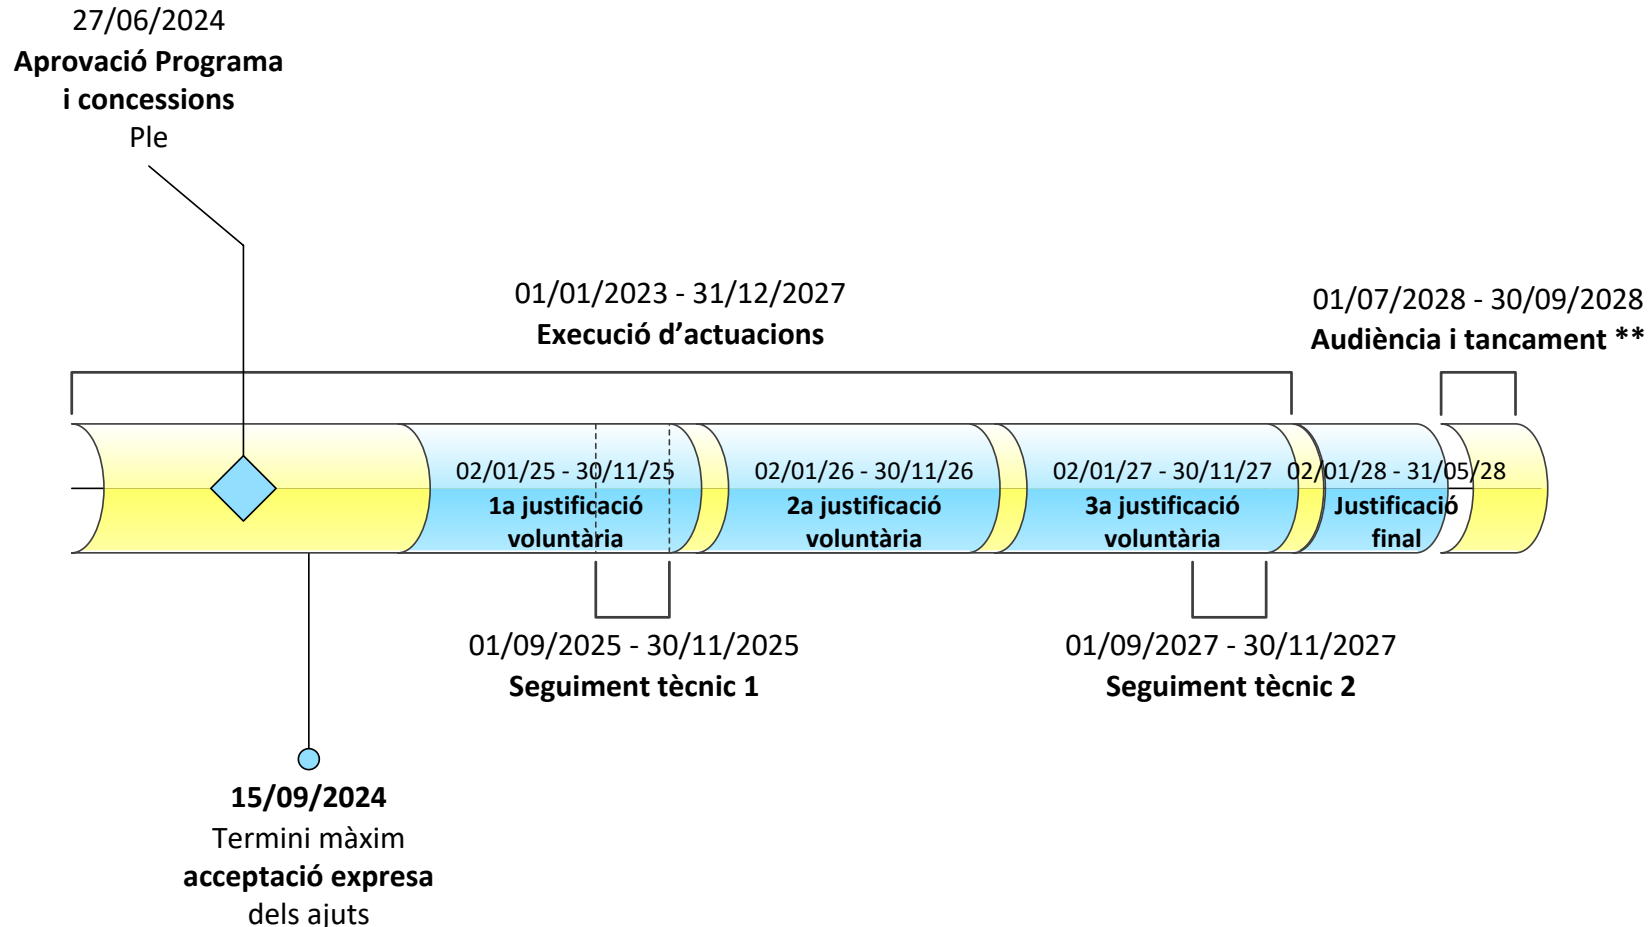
27/06/2024
**Aprovació Programa i concessions**
Ple

01/01/2023 - 31/12/2027
**Execució d'actuacions**

01/07/2028 - 30/09/2028
**Audiència i tancament \*\***

02/01/25 - 30/11/25
**1a justificació voluntària**

02/01/26 - 30/11/26
**2a justificació voluntària**

02/01/27 - 30/11/27
**3a justificació voluntària**

02/01/28 - 31/05/28
**Justificació final**

01/09/2025 - 30/11/2025
**Seguiment tècnic 1**

01/09/2027 - 30/11/2027
**Seguiment tècnic 2**

**15/09/2024**
Termini màxim
**acceptació expresa**
dels ajuts